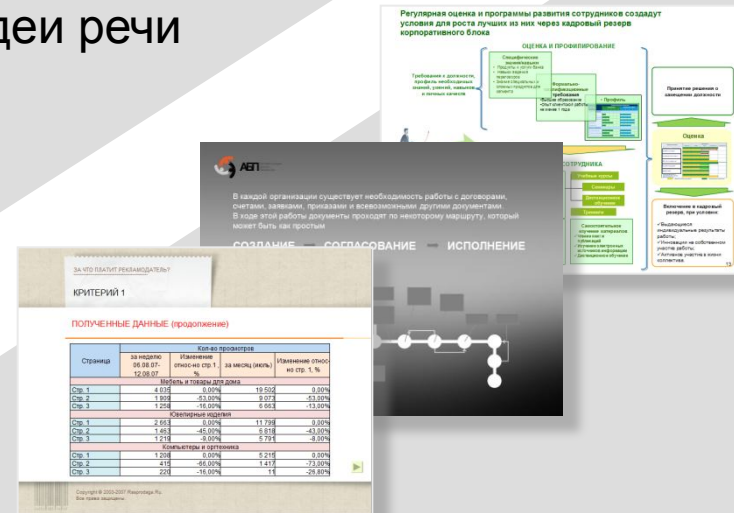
деи речи

Регулярная оценка и программы развития сотрудников создадут условия для роста лучших из них через кадровый резерв корпоративного блока

ОЦЕНКА И ПРОФИЛИРОВАНИЕ

Требования к должности, профиль необходимых знаний, умений, навыков и личных качеств

Специфические компетенции

Формально-квалификационные требования

Профиль

Принятие решения о замещении должности

Оценка

СОТРУДНИКА

Учебные курсы

Семинары

Тренинги

Включение в кадровый резерв, при условии:

АБП

В каждой организации существует необходимость работы с договорами, счетами, заявками, приказами и всевозможными другими документами. В ходе этой работы документы проходят по некоторому маршруту, который может быть как простым

СОЗДАНИЕ — СОГЛАСОВАНИЕ — ИСПОЛНЕНИЕ

ЗА ЧТО ПЛАТИТ РЕКЛАМОДАТЕЛЬ?

КРИТЕРИЙ 1

ПОЛУЧЕННЫЕ ДАННЫЕ (продолжение)

| Страница | Кол-во просмотров | | | |
|---|---|---|---|---|
| | за неделю 06.08.07-12.08.07 | Изменение относ-но стр.1, % | за месяц (июль) | Изменение относ-но стр. 1, % |
| Мебель и товары для дома | | | | |
| Стр. 1 | 4 035 | 0,00% | 19 502 | 0,00% |
| Стр. 2 | 1 909 | -53,00% | 9 073 | -53,00% |
| Стр. 3 | 1 258 | -16,00% | 6 863 | -13,00% |
| Ювелирные изделия | | | | |
| Стр. 1 | 2 663 | 0,00% | 11 799 | 0,00% |
| Стр. 2 | 1 463 | -45,00% | 5 818 | -43,00% |
| Стр. 3 | 1 219 | -9,00% | 5 791 | -8,00% |
| Компьютеры и оргтехника | | | | |
| Стр. 1 | 1 208 | 0,00% | 5 215 | 0,00% |
| Стр. 2 | 415 | -66,00% | 1 417 | -73,00% |
| Стр. 3 | 220 | -16,00% | 11 | -26,80% |

Copyright © 2003-2007 Reaprodaga.Ru
Все права защищены